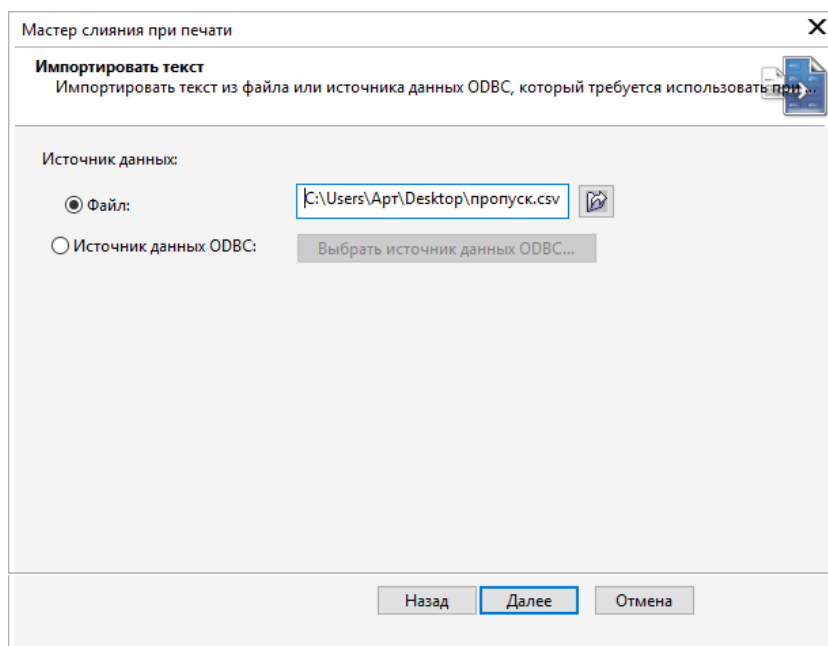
Мастер слияния при печати

Импортировать текст
Импортировать текст из файла или источника данных ODBC, который требуется использовать при...

Источник данных:

Файл: C:\Users\Арт\Desktop\пропуск.csv

Источник данных ODBC: Выбрать источник данных ODBC...

Назад Далее Отмена